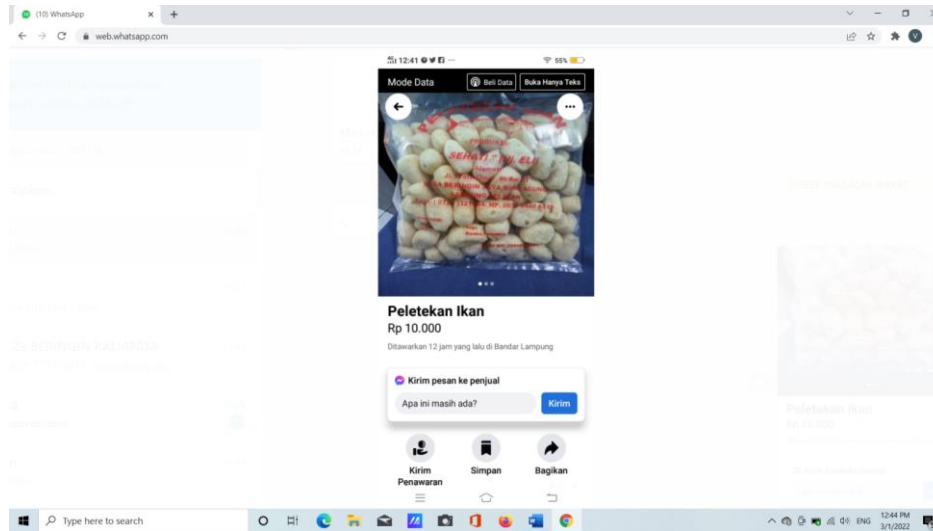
(10) WhatsApp
web.whatsapp.com

12:41
55%
Mode Data
Beli Data
Buka Hanya Teks

SEHATI
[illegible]

Peletekan Ikan
Rp 10.000
Ditawarkan 12 jam yang lalu di Bandar Lampung

Kirim pesan ke penjual
Apa ini masih ada?
Kirim

Kirim Penawaran
Simpan
Bagikan

Peletekan Ikan
Rp 10.000

Type here to search
ENG
12:44 PM
3/1/2022